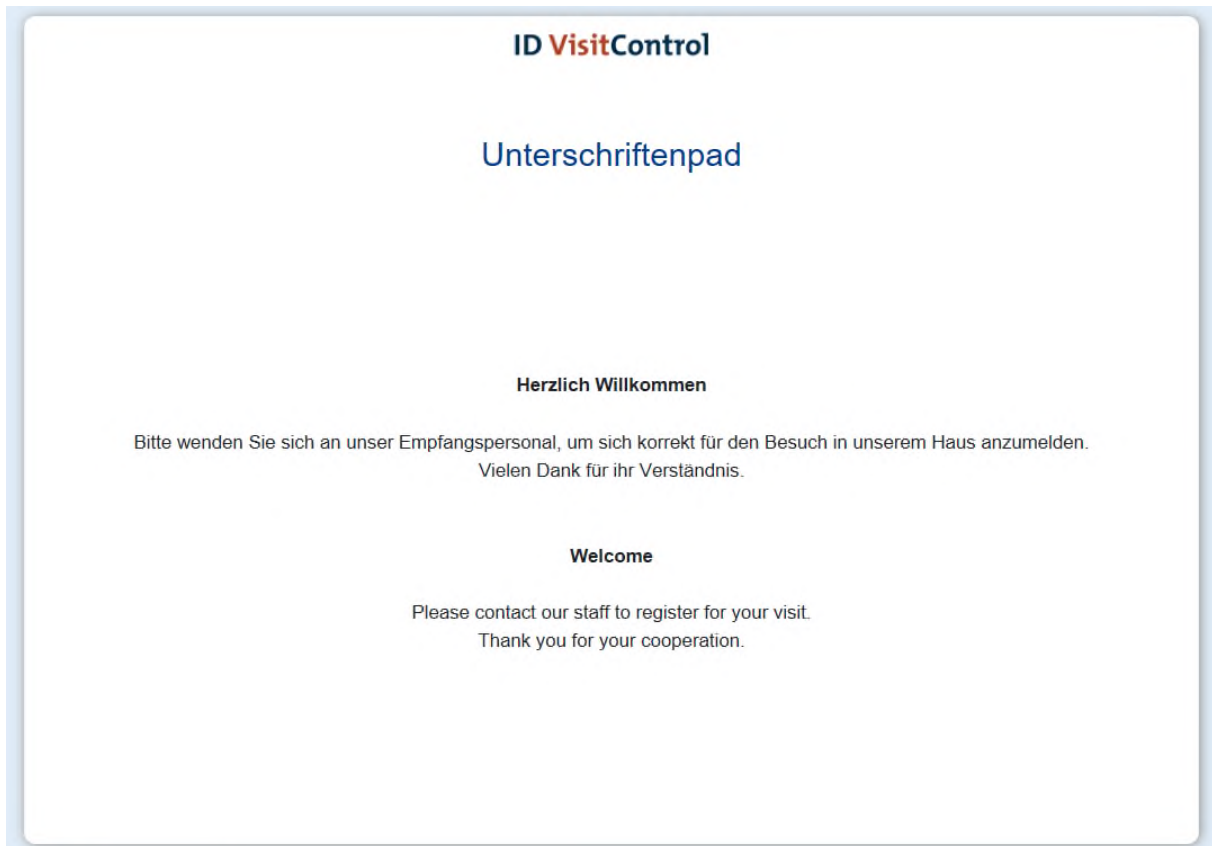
ID VisitControl

Unterschriftenpad

Herzlich Willkommen

Bitte wenden Sie sich an unser Empfangspersonal, um sich korrekt für den Besuch in unserem Haus anzumelden.
Vielen Dank für ihr Verständnis.

Welcome

Please contact our staff to register for your visit.
Thank you for your cooperation.